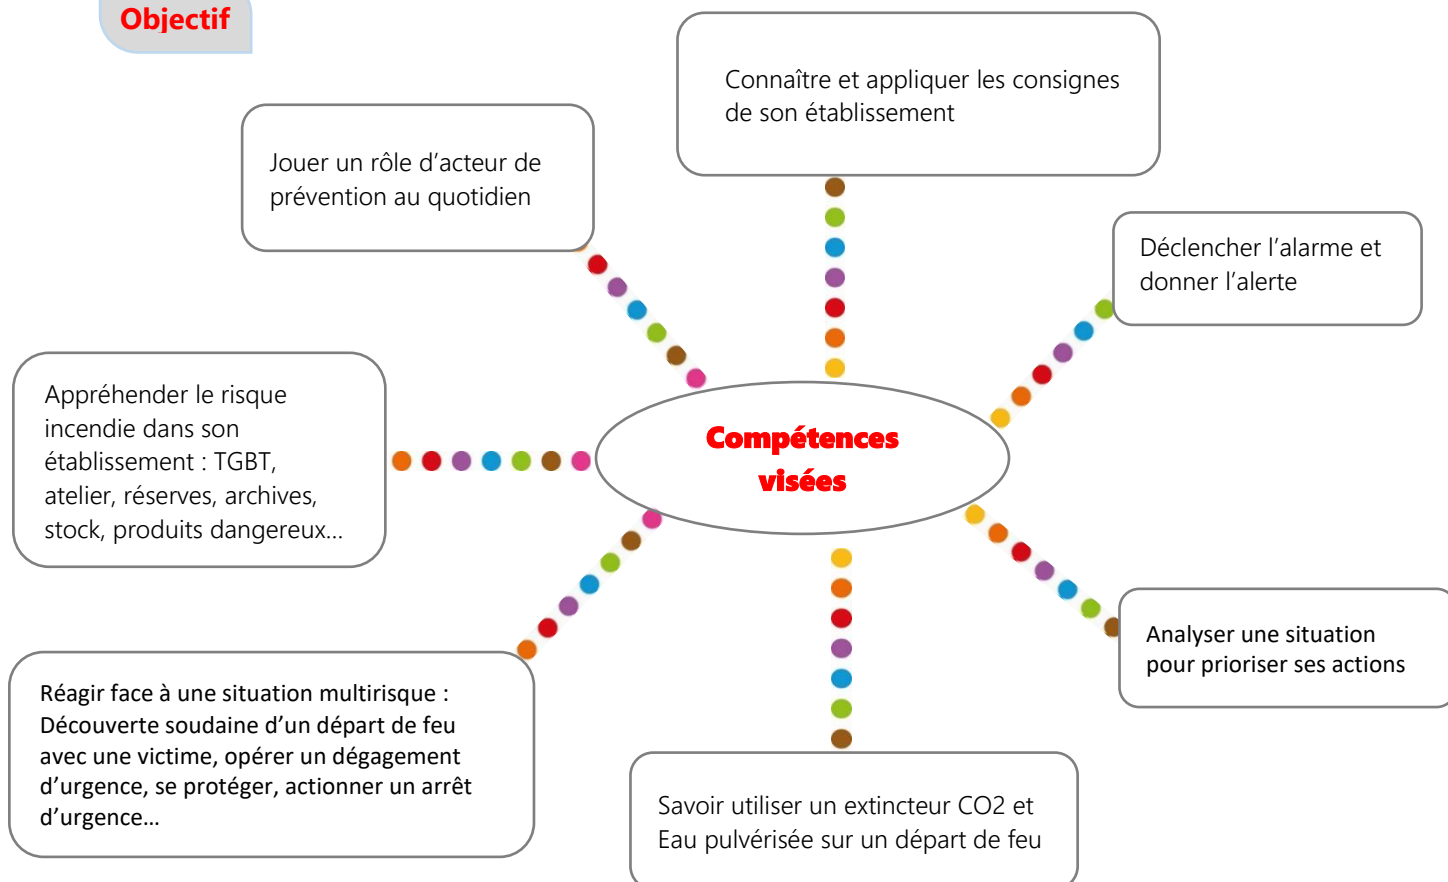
Objectif

Connaître et appliquer les consignes de son établissement

Jouer un rôle d'acteur de prévention au quotidien

Déclencher l'alarme et donner l'alerte

Appréhender le risque incendie dans son établissement : TGBT, atelier, réserves, archives, stock, produits dangereux…

Compétences visées

Analyser une situation pour prioriser ses actions

Réagir face à une situation multirisque : Découverte soudaine d'un départ de feu avec une victime, opérer un dégagement d'urgence, se protéger, actionner un arrêt d'urgence…

Savoir utiliser un extincteur CO2 et Eau pulvérisée sur un départ de feu